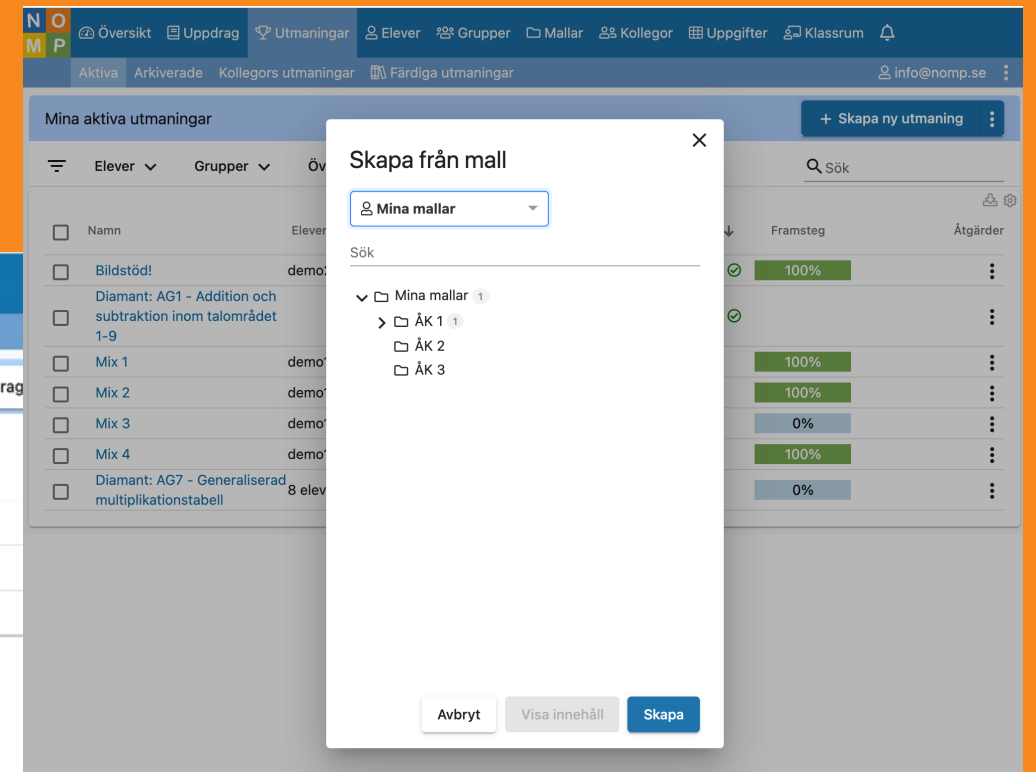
N O
M P

Översikt Uppdrag Utmaningar Elever Grupper Mallar Kollegor Uppgifter Klassrum

Aktiva Arkiverade Kollegors utmaningar Färdiga utmaningar

info@nomp.se

Mina aktiva utmaningar

+ Skapa ny utmaning

Elever Grupper Öv

Sök

| | Namn | Elever | | Framsteg | Åtgärder |
|---|---|---|---|---|---|
| | Bildstöd! | demo | | 100% | |
| | Diamant: AG1 - Addition och subtraktion inom talområdet 1-9 | | | | |
| | Mix 1 | demo | | 100% | |
| | Mix 2 | demo | | 100% | |
| | Mix 3 | demo | | 0% | |
| | Mix 4 | demo | | 100% | |
| | Diamant: AG7 - Generaliserad multiplikationstabell | 8 elev | | 0% | |

rag

Skapa från mall

Mina mallar

Sök

Mina mallar 1
ÅK 1 1
ÅK 2
ÅK 3

Avbryt Visa innehåll Skapa